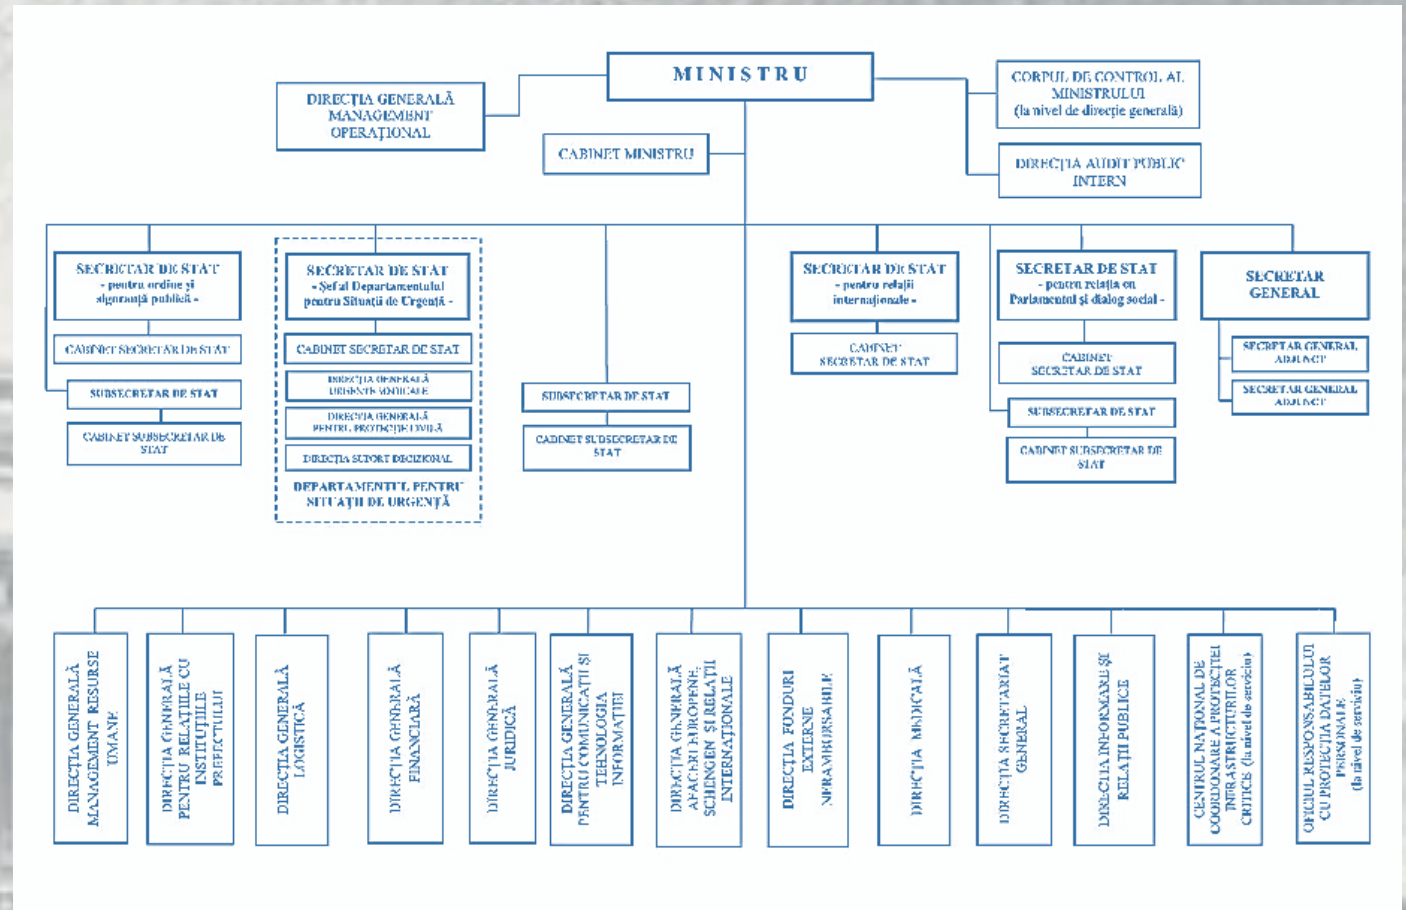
MINISTRU

DIRECȚIA GENERALĂ MANAGEMENT OPERAȚIONAL

CABINET MINISTRU

CORPUL DE CONTROL AL MINISTRULUI (la nivel de direcție generală)

DIRECȚIA AUDIT PUBLIC INTERN

SECRETAR DE STAT - pentru ordine și siguranță publică -

CABINET SECRETAR DE STAT

SUBSECRETAR DE STAT

CABINET SUBSECRETAR DE STAT

SECRETAR DE STAT - Șeful Departamentului pentru Situații de Urgență -

CABINET SECRETAR DE STAT

DIRECȚIA GENERALĂ URGENȚE MEDICALE

DIRECȚIA GENERALĂ PENTRU PROTECȚIE CIVILĂ

DIRECȚIA SUPORT DECIZIONAL

DEPARTAMENTUL PENTRU SITUAȚII DE URGENȚĂ

SUBSECRETAR DE STAT

CABINET SUBSECRETAR DE STAT

SECRETAR DE STAT - pentru relații internaționale -

CABINET SECRETAR DE STAT

SECRETAR DE STAT - pentru relația cu Parlamentul și dialog social -

CABINET SECRETAR DE STAT

SUBSECRETAR DE STAT

CABINET SUBSECRETAR DE STAT

SECRETAR GENERAL

SECRETAR GENERAL ADJUNCT

SECRETAR GENERAL ADJUNCT

DIRECȚIA GENERALĂ MANAGEMENT RESURSE UMANE

DIRECȚIA GENERALĂ PENTRU RELAȚIILE CU INSTITUȚIILE PREFECTULUI

DIRECȚIA GENERALĂ LOGISTICĂ

DIRECȚIA GENERALĂ FINANCIARĂ

DIRECȚIA GENERALĂ JURIDICĂ

DIRECȚIA GENERALĂ PENTRU COMUNICAȚII ȘI TEHNOLOGIA INFORMAȚIEI

DIRECȚIA GENERALĂ AFACERI EUROPENE, SCHENGEN ȘI RELAȚII INTERNAȚIONALE

DIRECȚIA FONDURI EXTERNE NERAMBURSABILE

DIRECȚIA MEDICALĂ

DIRECȚIA SECRETARIAT GENERAL

DIRECȚIA INFORMARE ȘI RELAȚII PUBLICE

CENTRUL NAȚIONAL DE COORDONARE A PROTECȚIEI INFRASTRUCTURILOR CRITICE (la nivel de serviciu)

OFICIUL RESPONSABILULUI CU PROTECȚIA DATELOR PERSONALE (la nivel de serviciu)